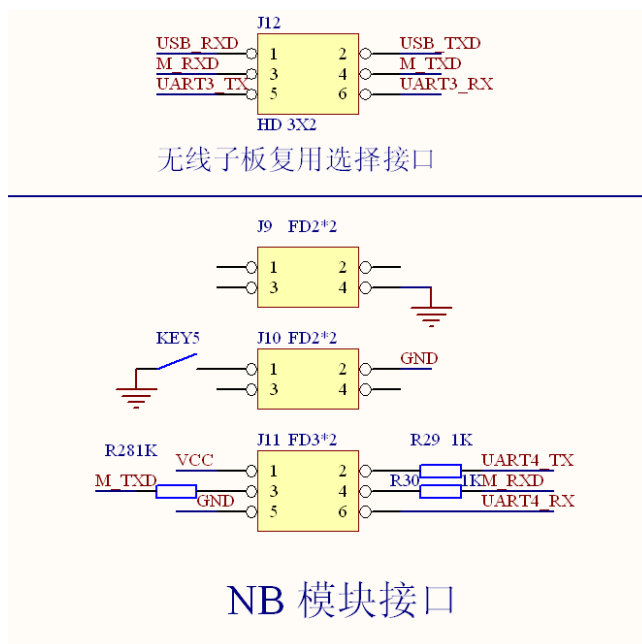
J12
USB_RXD 1 2 USB_TXD
M_RXD 3 4 M_TXD
UART3_TX 5 6 UART3_RX
HD 3X2

无线子板复用选择接口

J9 FD2*2
1 2
3 4

KEY5
J10 FD2*2
1 2 GND
3 4

J11 FD3*2
R281K
VCC
M_TXD
GND
1 2
3 4
5 6
R29 1K
UART4_TX
R30 1KM_RXD
UART4_RX

NB 模块接口